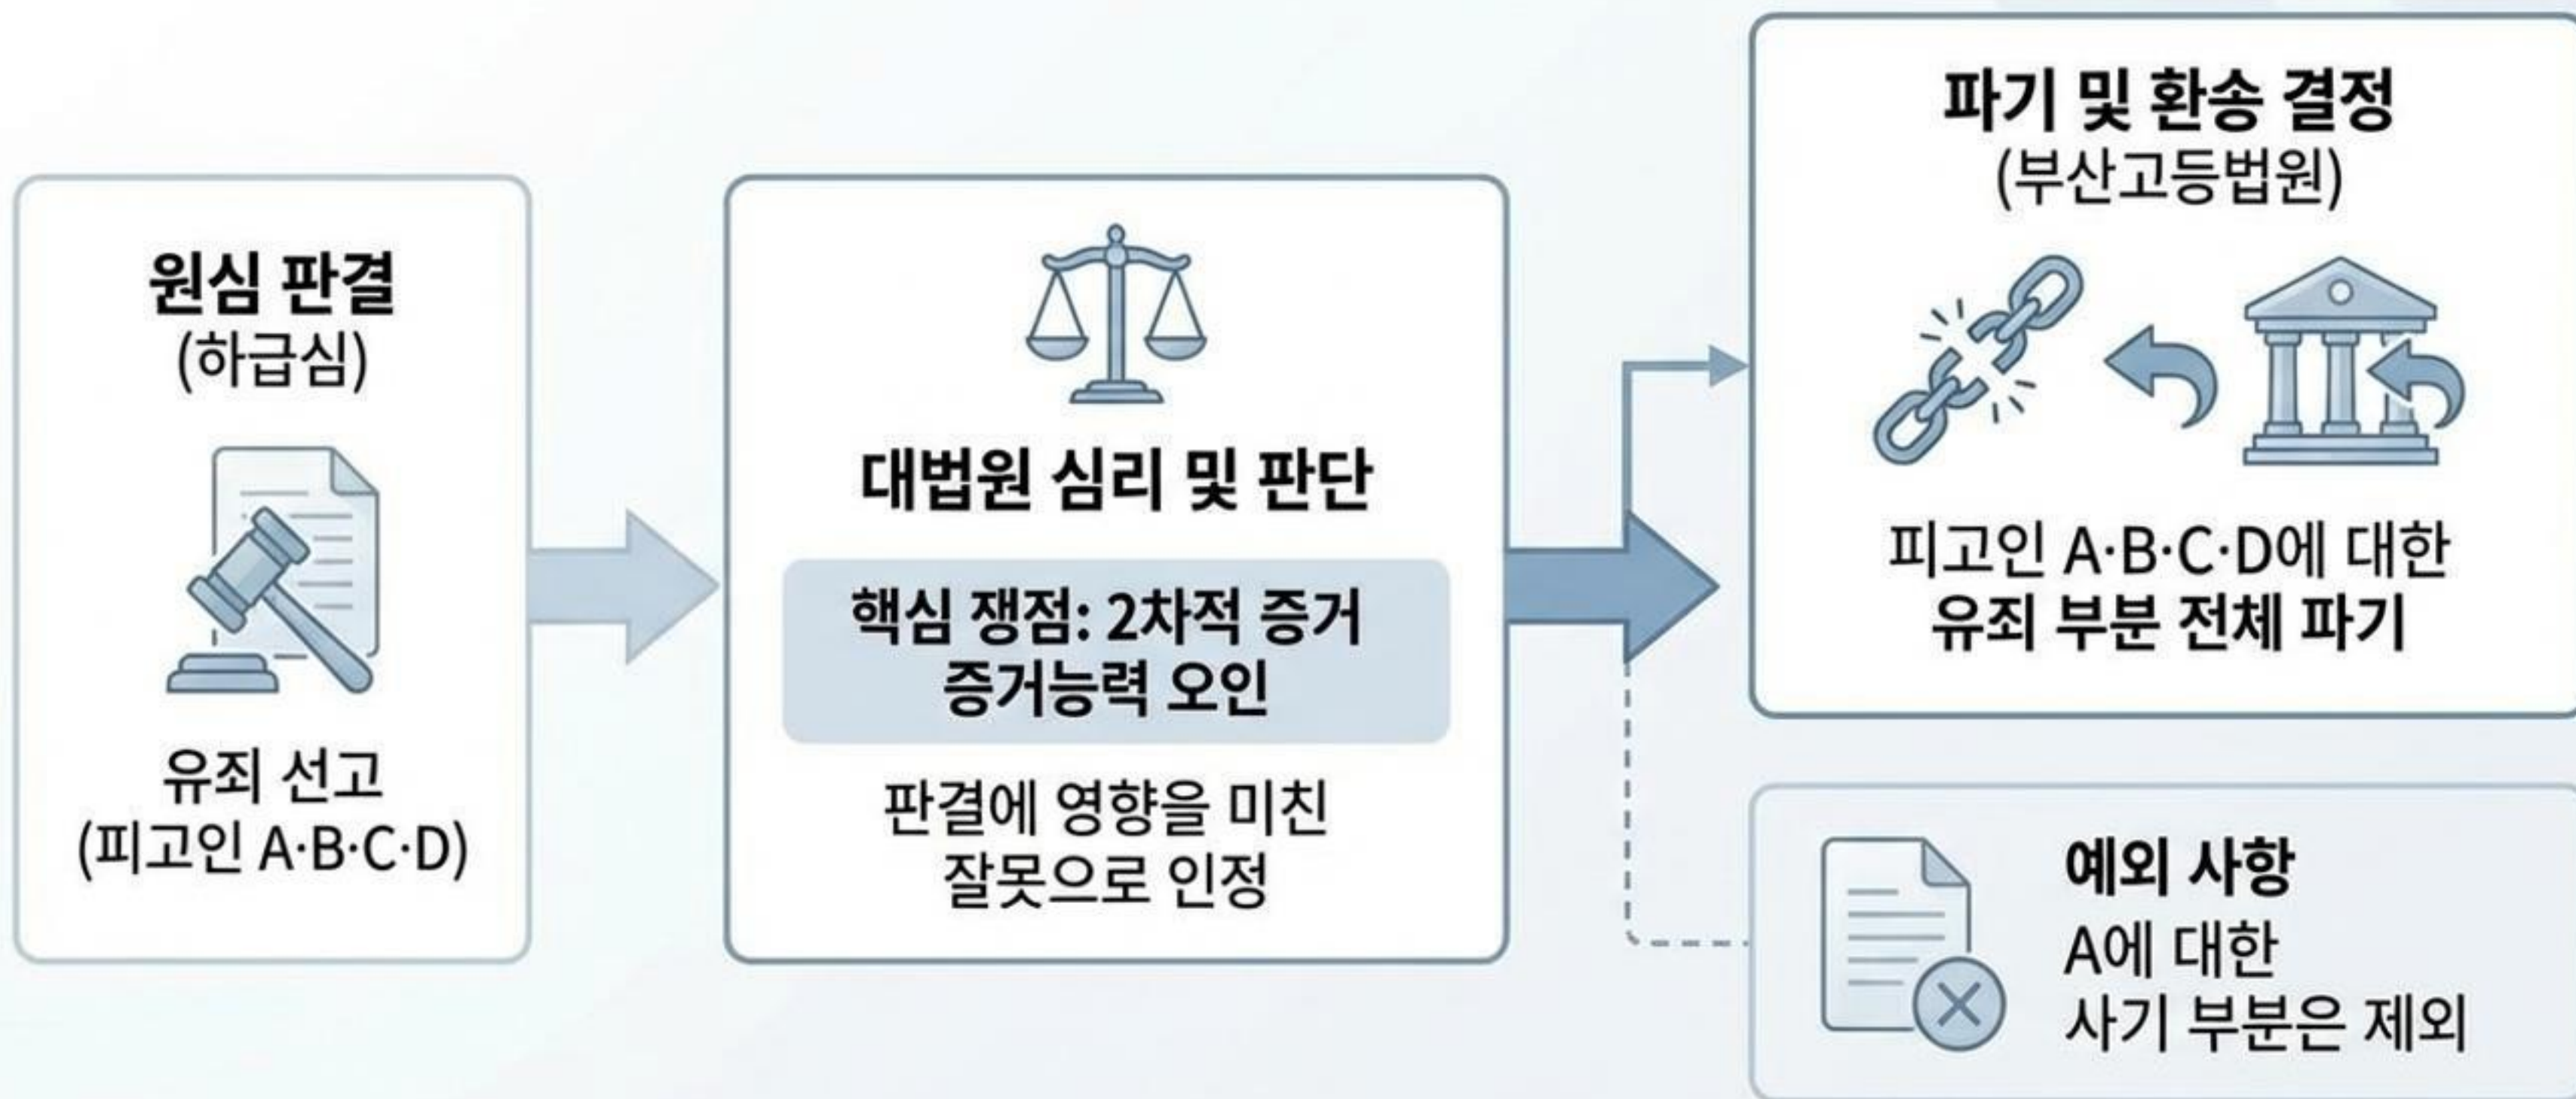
원심 판결
(하급심)

유죄 선고
(피고인 A·B·C·D)

대법원 심리 및 판단

핵심 쟁점: 2차적 증거 증거능력 오인

판결에 영향을 미친 잘못으로 인정

파기 및 환송 결정
(부산고등법원)

피고인 A·B·C·D에 대한
유죄 부분 전체 파기

예외 사항
A에 대한
사기 부분은 제외